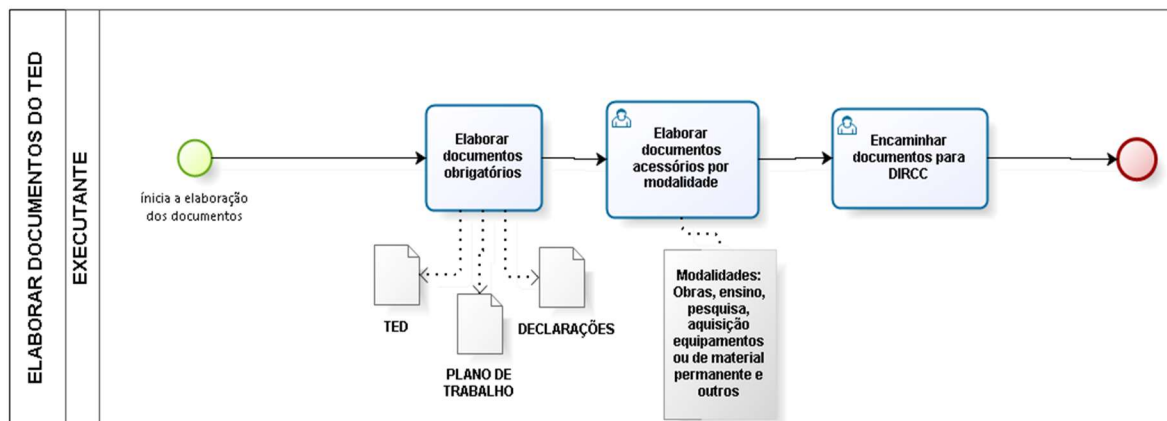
ELABORAR DOCUMENTOS DO TED

EXECUTANTE

ínicia a elaboração dos documentos

Elaborar documentos obrigatórios

Elaborar documentos acessórios por modalidade

Encaminhar documentos para DIRCC

TED

PLANO DE TRABALHO

DECLARAÇÕES

Modalidades: Obras, ensino, pesquisa, aquisição equipamentos ou de material permanente e outros